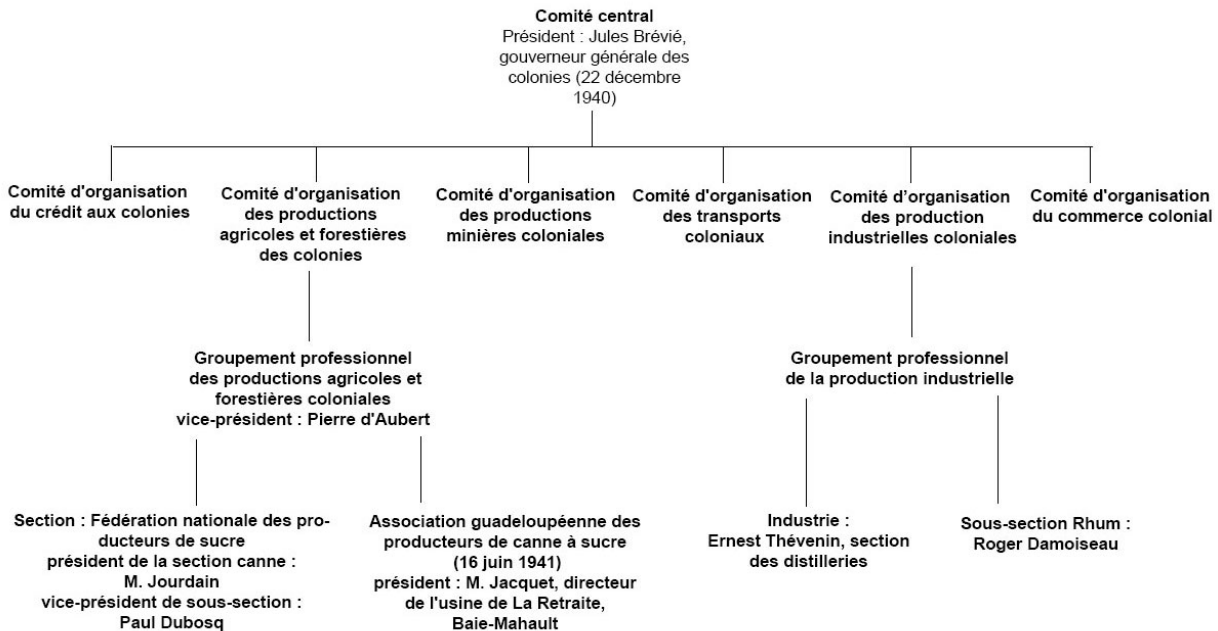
Comité central
Président : Jules Brévié, gouverneur générale des colonies (22 décembre 1940)

Comité d'organisation du crédit aux colonies

Comité d'organisation des productions agricoles et forestières des colonies

Comité d'organisation des productions minières coloniales

Comité d'organisation des transports coloniaux

Comité d'organisation des production industrielles coloniales

Comité d'organisation du commerce colonial

Groupement professionnel des productions agricoles et forestières coloniales
vice-président : Pierre d'Aubert

Groupement professionnel de la production industrielle

Section : Fédération nationale des producteurs de sucre
président de la section canne : M. Jourdain
vice-président de sous-section : Paul Dubosq

Association guadeloupéenne des producteurs de canne à sucre (16 juin 1941)
président : M. Jacquet, directeur de l'usine de La Retraite, Baie-Mahault

Industrie : Ernest Thévenin, section des distilleries

Sous-section Rhum : Roger Damoiseau